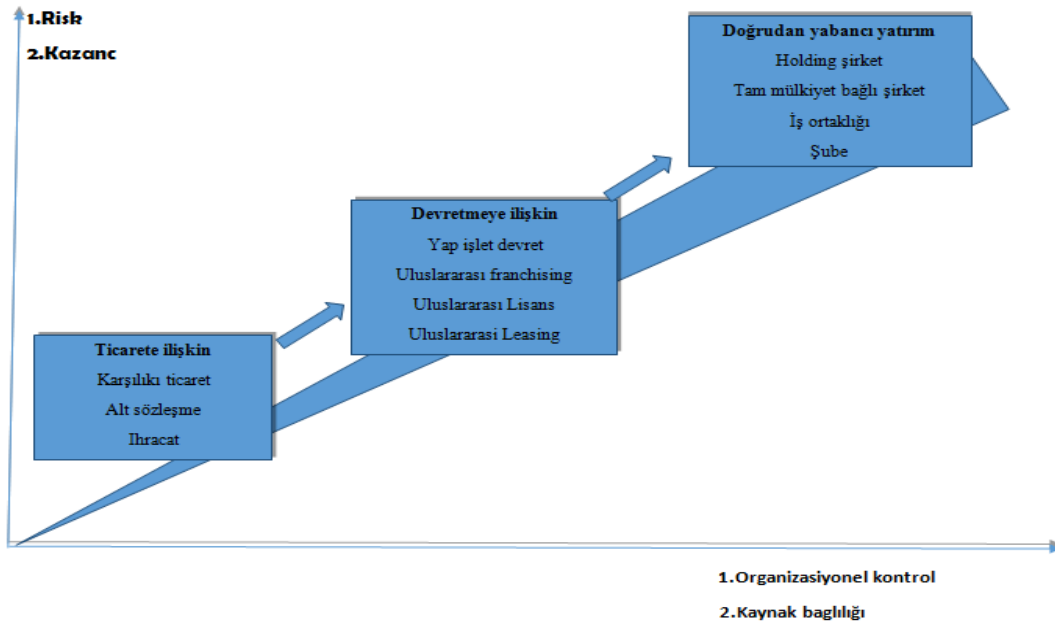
1.Risk
2.Kazanc

Doğrudan yabancı yatırım
Holding şirket
Tam mülkiyet bağlı şirket
İş ortaklığı
Şube

Devretmeye ilişkin
Yap işlet devret
Uluslararası franchising
Uluslararası Lisans
Uluslararasi Leasing

Ticarete ilişkin
Karşılıklı ticaret
Alt sözleşme
Ihracat

1.Organizasiyonel kontrol
2.Kaynak baglılığı